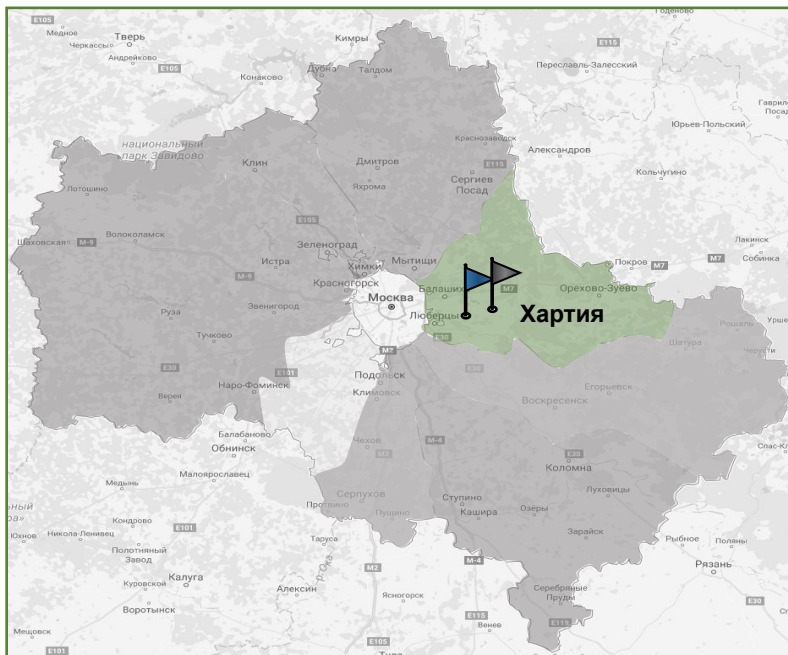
E105
Медное
Тверь
Черкассы
Андрейково
E105
Кимры
Дубна
Талдом
Конаково
Годеново
E115
Переславль-Залесский
Гаврилов Посад
Юрьев-Польский
национальный парк Завидово
Клин
Дмитров
Краснозаводск
E115
Александров
Сергиев Посад
Кольчугино
Яхрома
Лотошино
E105
Волоколамск
Шаховская
M-9
Зеленоград
Истра
Химки
Мытищи
Лакинск
Собинка
Покров
M7
M7
Красногорск
Балашиха
M7
Орехово-Зуево
Москва
Люберцы
Хартия
Звенигород
Руза
Тучково
Рошаль
Шатура
Урше
Черусти
M5
M2
Подольск
E30
E101
Наро-Фоминск
Климовск
Егорьевск
Верея
Воскресенск
Балабаново
Обнинск
Чехов
M-4
E30
Спас-Клепики
Малоярославец
Коломна
Медынь
Серпухов
Луховицы
Протвино
Пущино
Ступино
Кашира
Озёры
Кондрово
Юхнов
Никола-Ленивец
E101
Зарайск
Полотняный Завод
Таруса
Рыбное
Поляны
Калуга
Куровской
M2
M-4
Рязань
Воротынск
Алексин
Ясногорск
Серебряные Пруды
E30
E115
Венев
E115
Мещовск
E101
E105
Тула